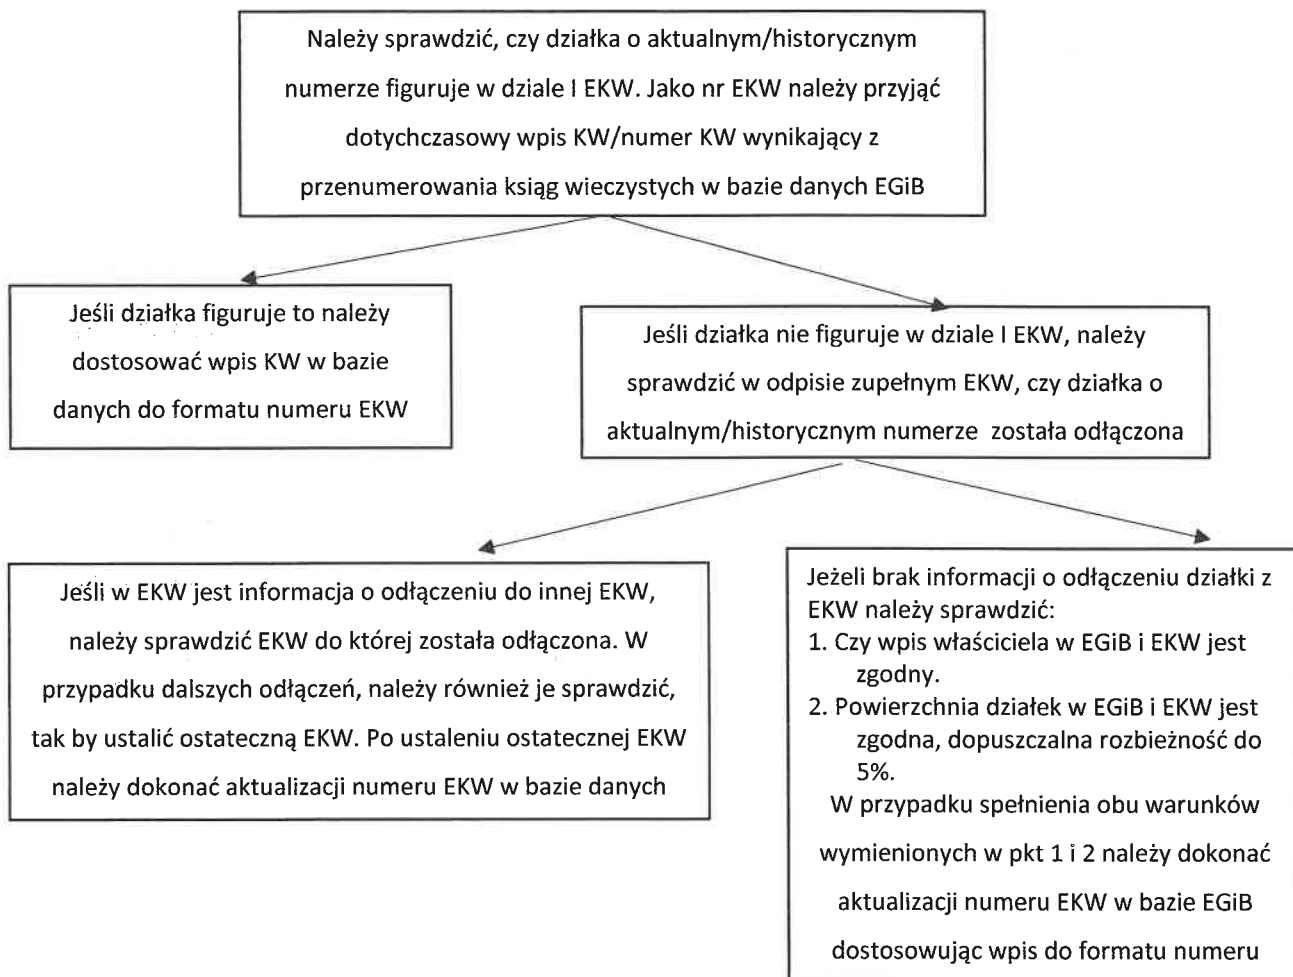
Należy sprawdzić, czy działka o aktualnym/historycznym numerze figuruje w dziale I EKW. Jako nr EKW należy przyjąć dotychczasowy wpis KW/numer KW wynikający z przenumerowania ksiąg wieczystych w bazie danych EGiB

Jeśli działka figuruje to należy dostosować wpis KW w bazie danych do formatu numeru EKW

Jeśli działka nie figuruje w dziale I EKW, należy sprawdzić w odpisie zupełnym EKW, czy działka o aktualnym/historycznym numerze została odłączona

Jeśli w EKW jest informacja o odłączeniu do innej EKW, należy sprawdzić EKW do której została odłączona. W przypadku dalszych odłączeń, należy również je sprawdzić, tak by ustalić ostateczną EKW. Po ustaleniu ostatecznej EKW należy dokonać aktualizacji numeru EKW w bazie danych

Jeżeli brak informacji o odłączeniu działki z EKW należy sprawdzić:
1. Czy wpis właściciela w EGiB i EKW jest zgodny.
2. Powierzchnia działek w EGiB i EKW jest zgodna, dopuszczalna rozbieżność do 5%.
W przypadku spełnienia obu warunków wymienionych w pkt 1 i 2 należy dokonać aktualizacji numeru EKW w bazie EGiB dostosowując wpis do formatu numeru